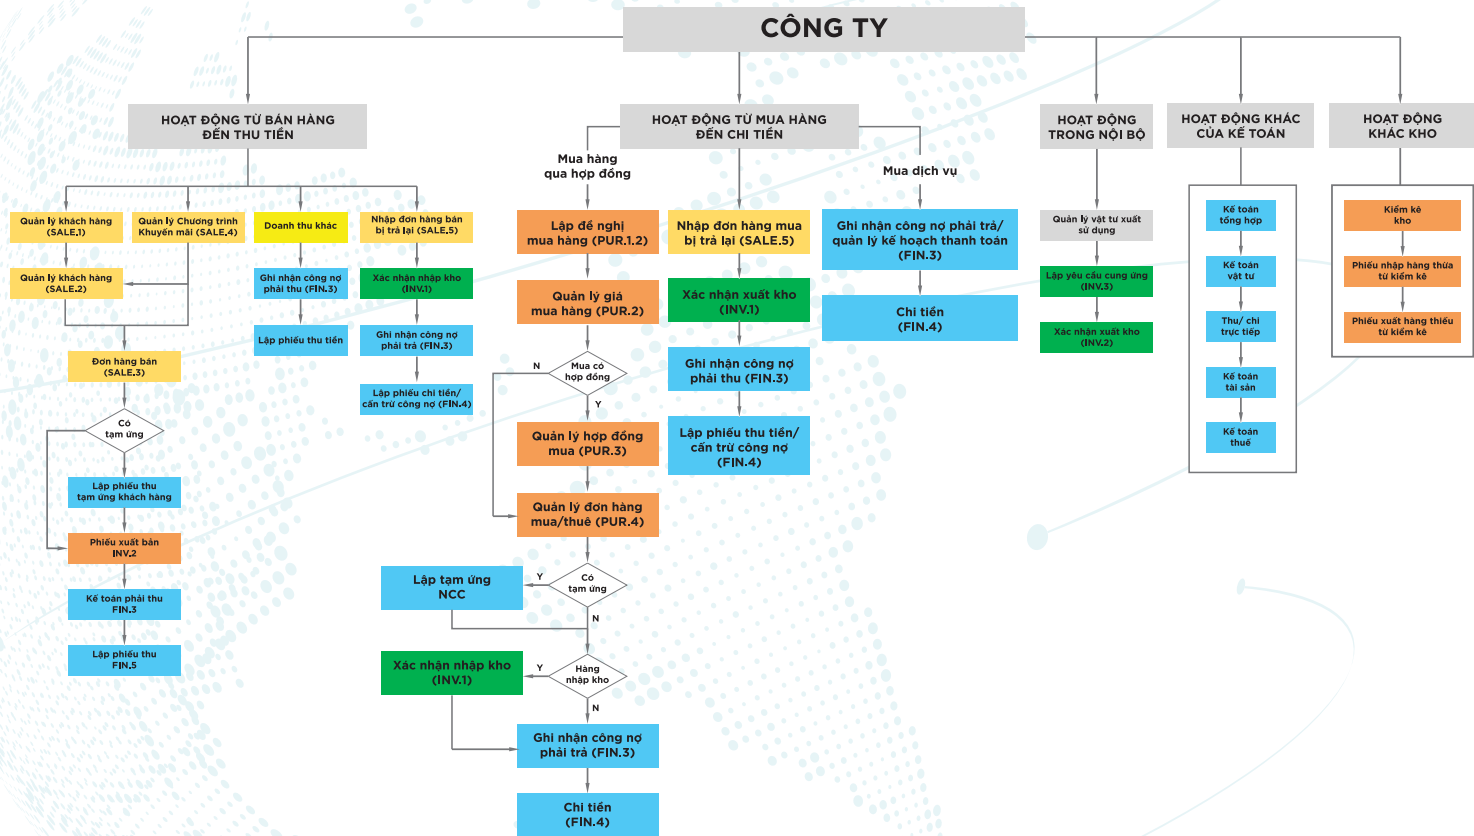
CÔNG TY

HOẠT ĐỘNG TỪ BÁN HÀNG ĐẾN THU TIỀN

Quản lý khách hàng (SALE.1)

Quản lý Chương trình Khuyến mãi (SALE.4)

Doanh thu khác

Nhập đơn hàng bán bị trả lại (SALE.5)

Quản lý khách hàng (SALE.2)

Ghi nhận công nợ phải thu (FIN.3)

Xác nhận nhập kho (INV.1)

Lập phiếu thu tiền

Ghi nhận công nợ phải trả (FIN.3)

Lập phiếu chi tiền/ cấn trừ công nợ (FIN.4)

Đơn hàng bán (SALE.3)

Có tạm ứng

Lập phiếu thu tạm ứng khách hàng

Phiếu xuất bán INV.2

Kế toán phải thu FIN.3

Lập phiếu thu FIN.5

HOẠT ĐỘNG TỪ MUA HÀNG ĐẾN CHI TIỀN

Mua hàng qua hợp đồng

Mua dịch vụ

Lập đề nghị mua hàng (PUR.1.2)

Quản lý giá mua hàng (PUR.2)

N

Mua có hợp đồng

Y

Quản lý hợp đồng mua (PUR.3)

Quản lý đơn hàng mua/thuê (PUR.4)

Lập tạm ứng NCC

Y

Có tạm ứng

N

Xác nhận nhập kho (INV.1)

Y

Hàng nhập kho

N

Ghi nhận công nợ phải trả (FIN.3)

Chi tiền (FIN.4)

Nhập đơn hàng mua bị trả lại (SALE.5)

Xác nhận xuất kho (INV.1)

Ghi nhận công nợ phải thu (FIN.3)

Lập phiếu thu tiền/ cấn trừ công nợ (FIN.4)

Ghi nhận công nợ phải trả/ quản lý kế hoạch thanh toán (FIN.3)

Chi tiền (FIN.4)

HOẠT ĐỘNG TRONG NỘI BỘ

Quản lý vật tư xuất sử dụng

Lập yêu cầu cung ứng (INV.3)

Xác nhận xuất kho (INV.2)

HOẠT ĐỘNG KHÁC CỦA KẾ TOÁN

Kế toán tổng hợp

Kế toán vật tư

Thu/ chi trực tiếp

Kế toán tài sản

Kế toán thuế

HOẠT ĐỘNG KHÁC KHO

Kiểm kê kho

Phiếu nhập hàng thừa từ kiểm kê

Phiếu xuất hàng thiếu từ kiểm kê